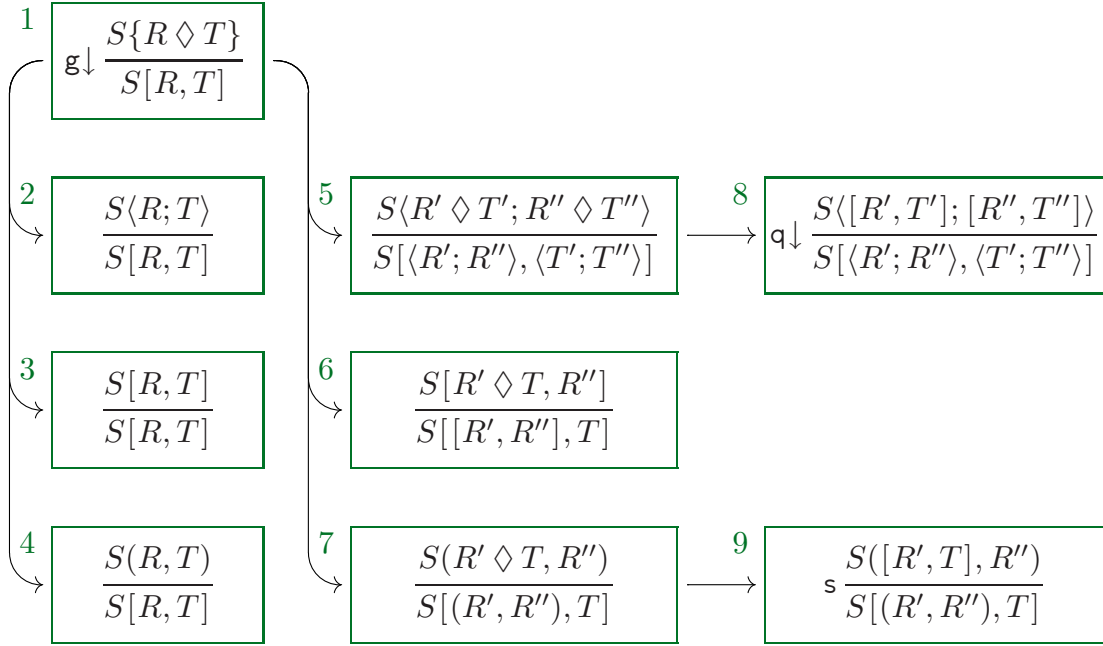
1 $\mathsf{g}\downarrow \frac{S\{R \lozenge T\}}{S[R,T]}$

2 $\frac{S\langle R;T\rangle}{S[R,T]}$

3 $\frac{S[R,T]}{S[R,T]}$

4 $\frac{S(R,T)}{S[R,T]}$

5 $\frac{S\langle R' \lozenge T'; R'' \lozenge T''\rangle}{S[\langle R';R''\rangle, \langle T';T''\rangle]}$

6 $\frac{S[R' \lozenge T, R'']}{S[[R',R''],T]}$

7 $\frac{S(R' \lozenge T, R'')}{S[(R',R''),T]}$

8 $\mathsf{q}\downarrow \frac{S\langle [R',T'];[R'',T'']\rangle}{S[\langle R';R''\rangle, \langle T';T''\rangle]}$

9 $\mathsf{s}\, \frac{S([R',T],R'')}{S[(R',R''),T]}$